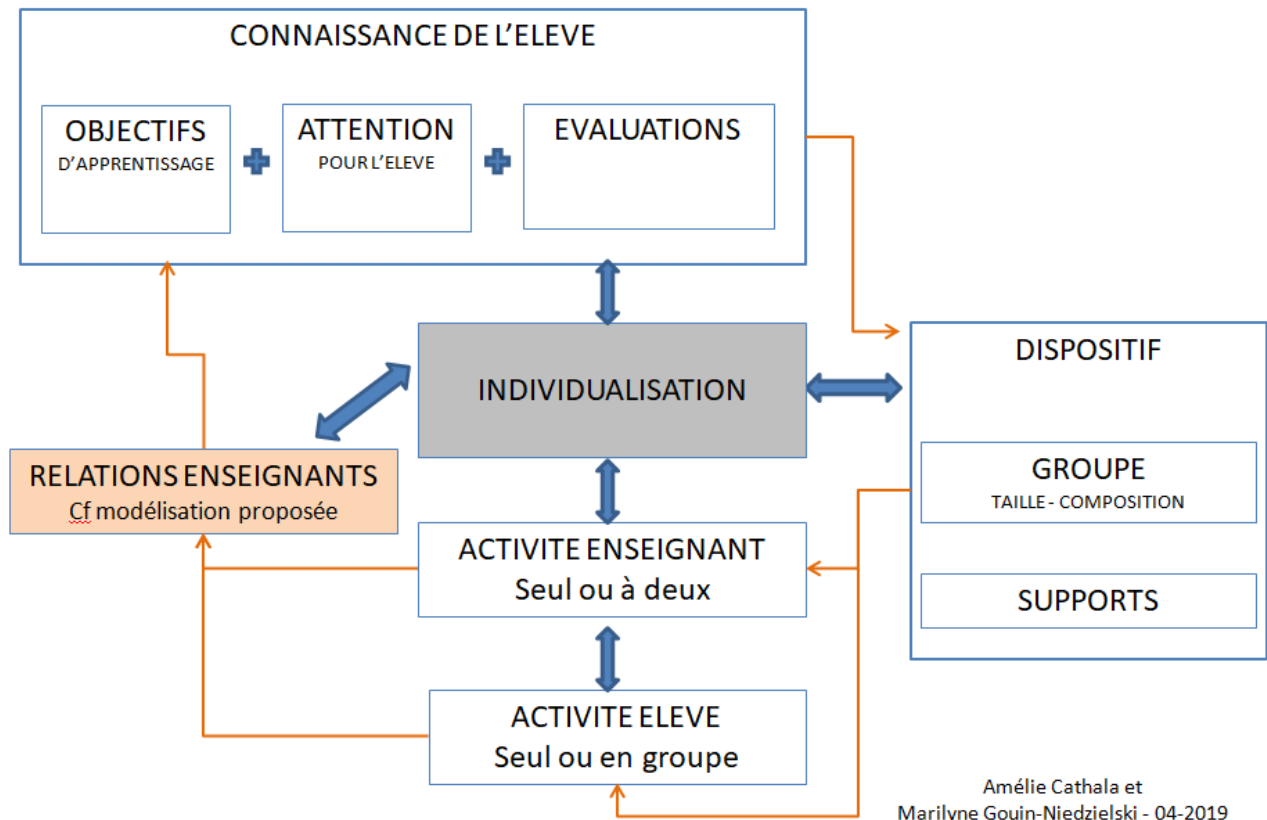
CONNAISSANCE DE L'ELEVE

OBJECTIFS
D'APPRENTISSAGE

ATTENTION
POUR L'ELEVE

EVALUATIONS

INDIVIDUALISATION

DISPOSITIF

GROUPE
TAILLE - COMPOSITION

SUPPORTS

RELATIONS ENSEIGNANTS
Cf modélisation proposée

ACTIVITE ENSEIGNANT
Seul ou à deux

ACTIVITE ELEVE
Seul ou en groupe

Amélie Cathala et
Marilyne Gouin-Niedzielski - 04-2019